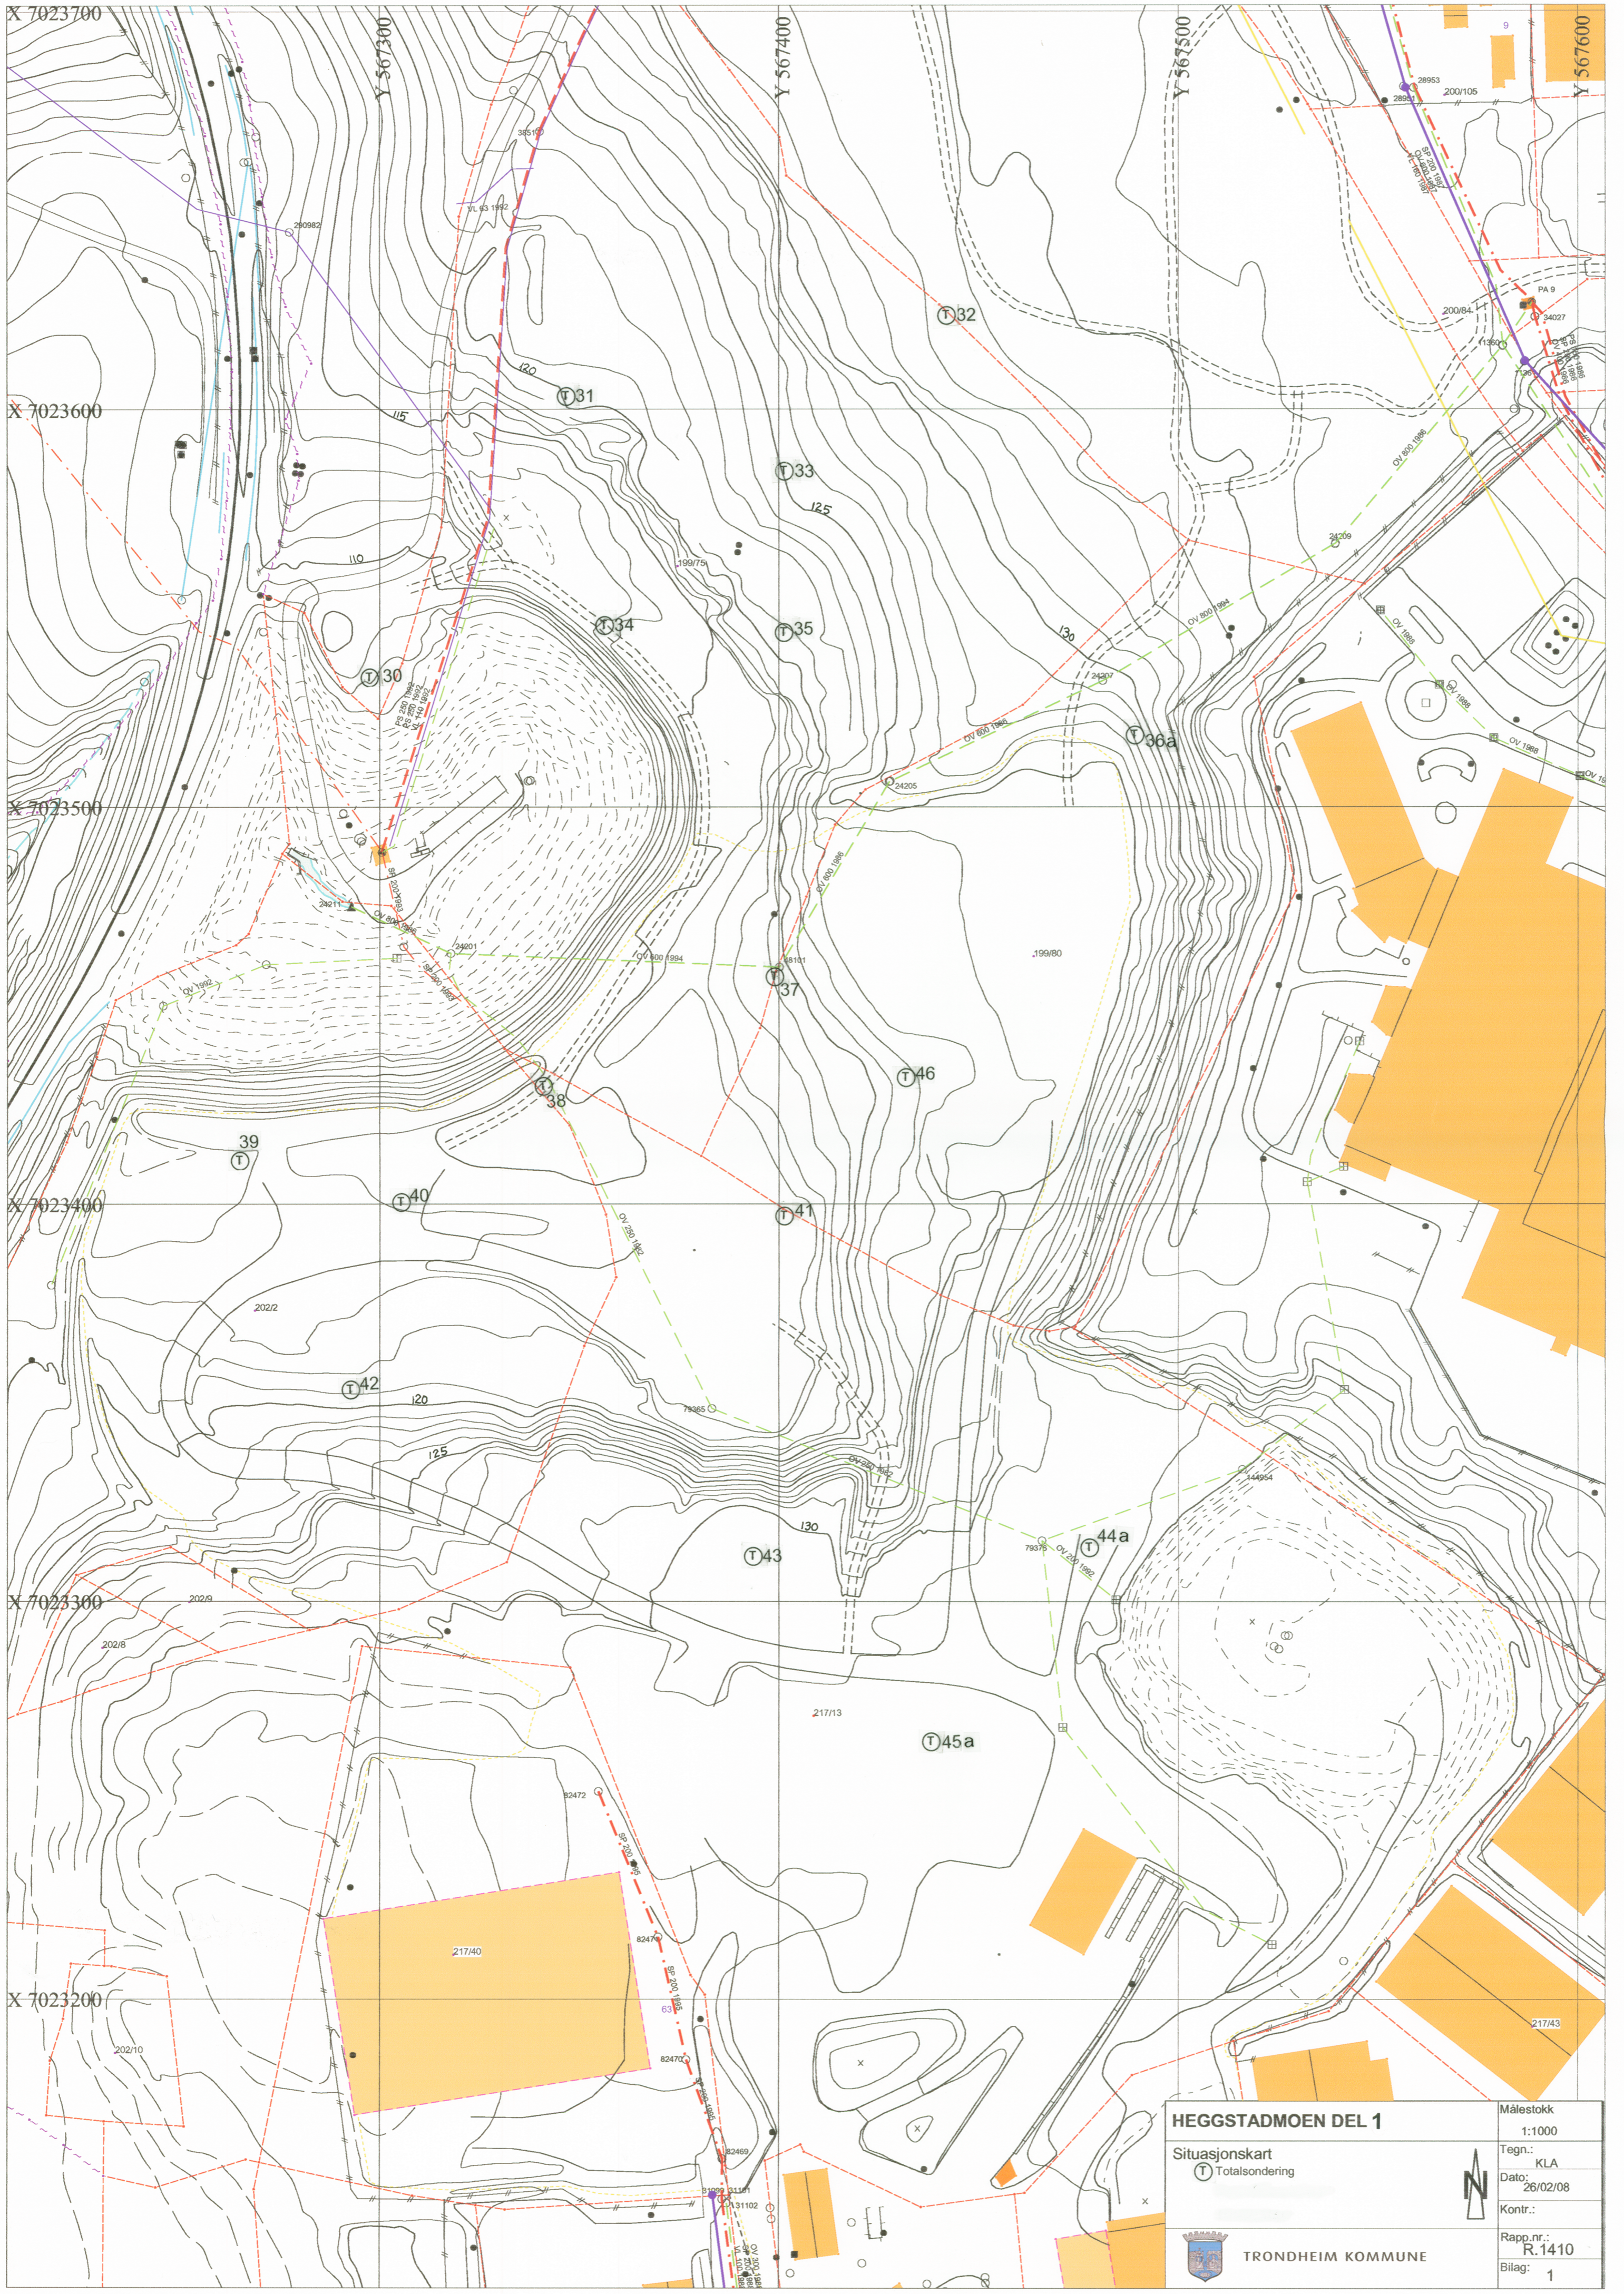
X 7023700
Y 567300
Y 567400
Y 567500
Y 567600
X 7023600
X 7023500
X 7023400
X 7023300
X 7023200

T 32
T 31
T 33
T 34
T 35
T 30
T 36a
T 37
T 46
T 38
39
T 40
T 41
T 42
T 43
T 44a
T 45a

120
115
110
125
130
120
125
130

199/75
199/80
202/2
202/9
202/8
202/10
217/13
217/40
217/43
200/105
200/84

PA 9

HEGGSTADMOEN DEL 1
Situasjonskart
T Totalsondering
Målestokk 1:1000
Tegn.: KLA
Dato: 26/02/08
Kontr.:
Rapp.nr.: R.1410
Bilag: 1
TRONDHEIM KOMMUNE